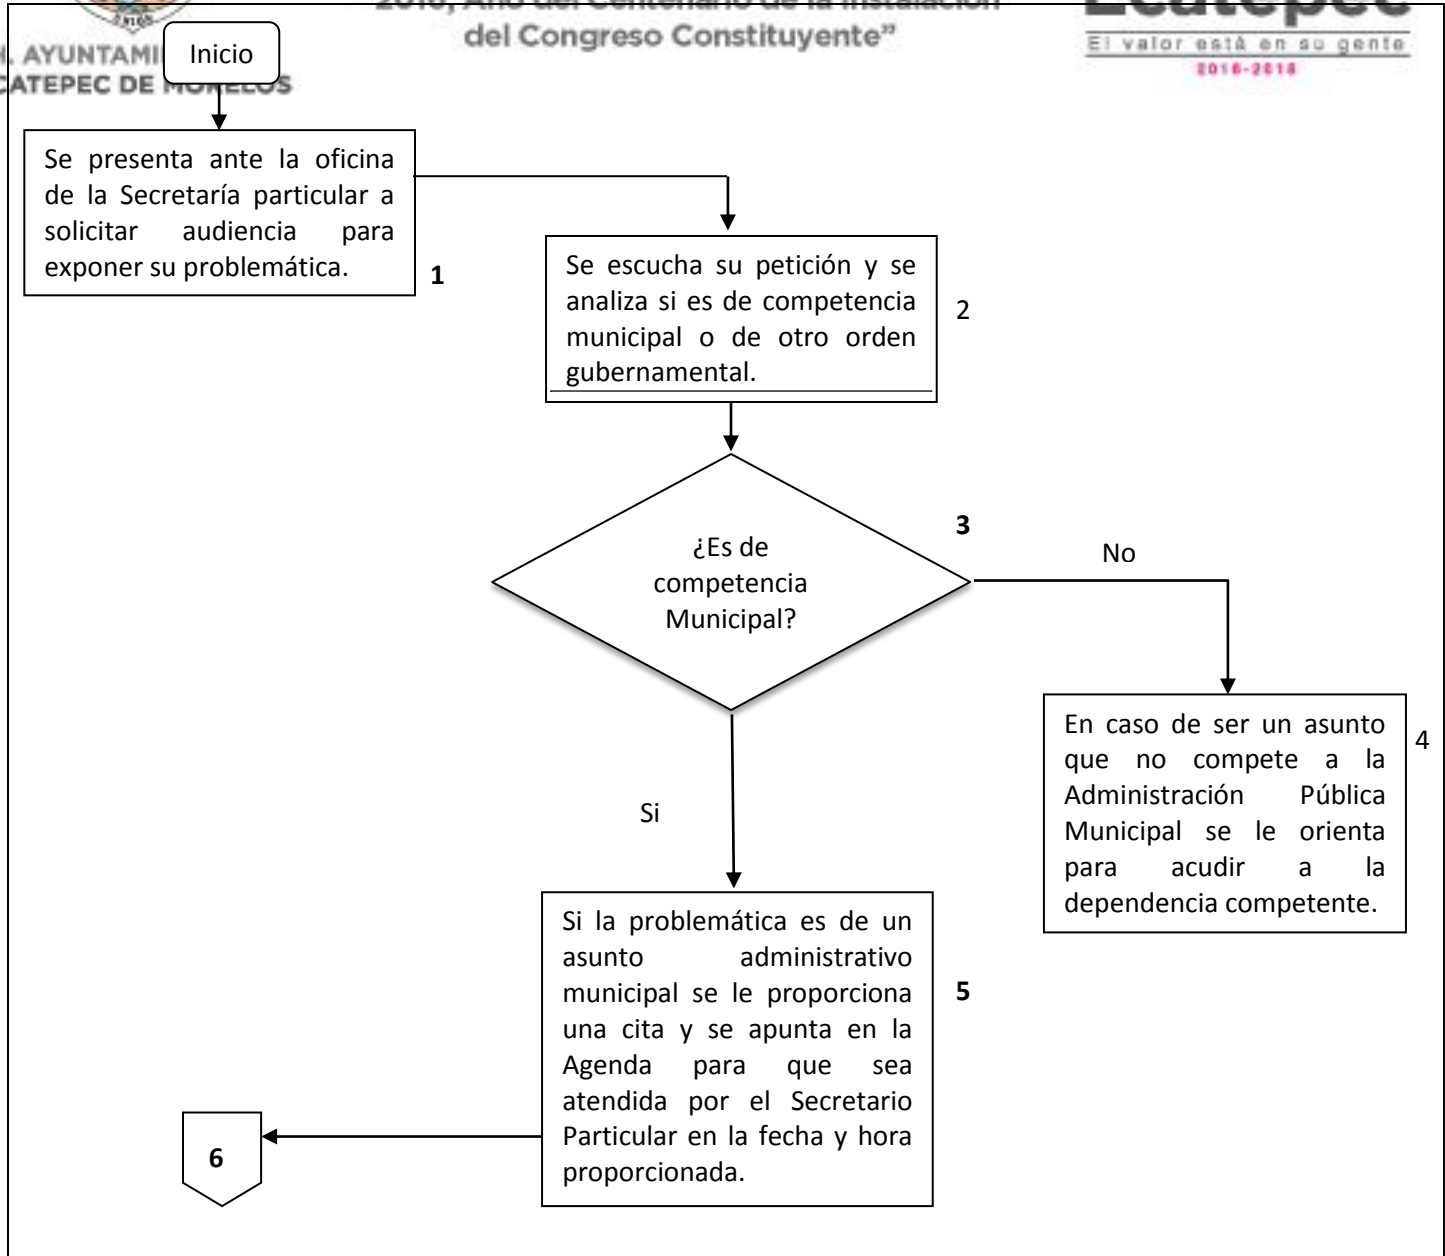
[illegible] del Centenario de la Instalación del Congreso Constituyente"

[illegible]
El valor está en su gente
2016-2018

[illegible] AYUNTAMI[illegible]
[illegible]CATEPEC DE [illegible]

Inicio

Se presenta ante la oficina de la Secretaría particular a solicitar audiencia para exponer su problemática.

1

Se escucha su petición y se analiza si es de competencia municipal o de otro orden gubernamental.

2

¿Es de competencia Municipal?

3

No

En caso de ser un asunto que no compete a la Administración Pública Municipal se le orienta para acudir a la dependencia competente.

4

Si

Si la problemática es de un asunto administrativo municipal se le proporciona una cita y se apunta en la Agenda para que sea atendida por el Secretario Particular en la fecha y hora proporcionada.

5

6